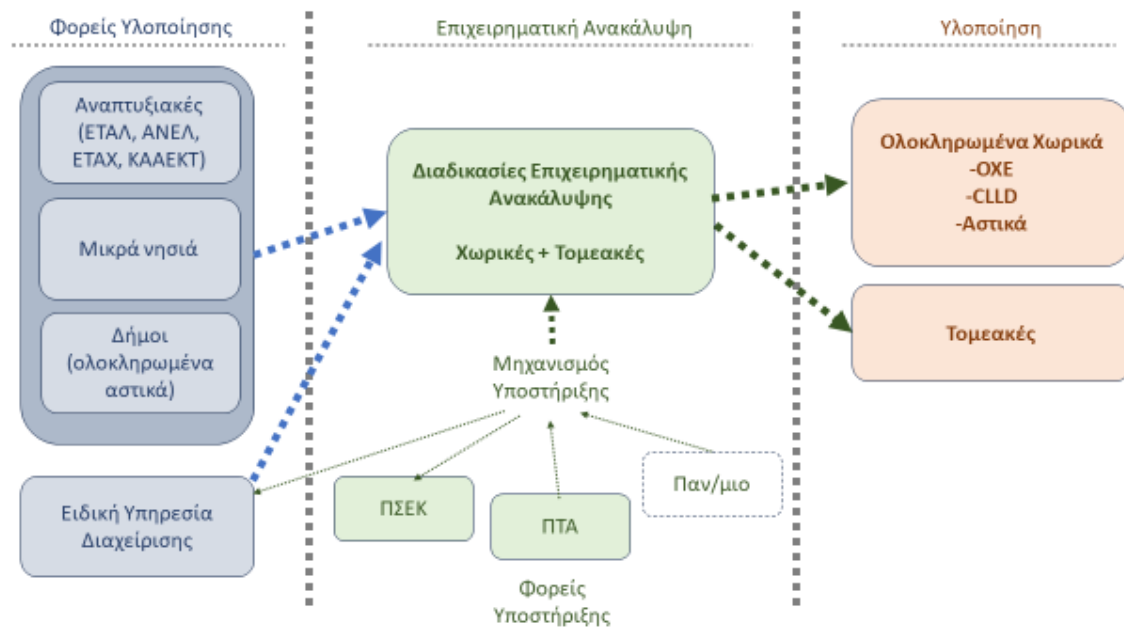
Φορείς Υλοποίησης

Αναπτυξιακές (ΕΤΑΛ, ΑΝΕΛ, ΕΤΑΧ, ΚΑΑΕΚΤ)

Μικρά νησιά

Δήμοι (ολοκληρωμένα αστικά)

Ειδική Υπηρεσία Διαχείρισης

Επιχειρηματική Ανακάλυψη

Διαδικασίες Επιχειρηματικής Ανακάλυψης

Χωρικές + Τομεακές

Μηχανισμός Υποστήριξης

ΠΣΕΚ

ΠΤΑ

Παν/μιο

Φορείς Υποστήριξης

Υλοποίηση

Ολοκληρωμένα Χωρικά
-ΟΧΕ
-CLLD
-Αστικά

Τομεακές